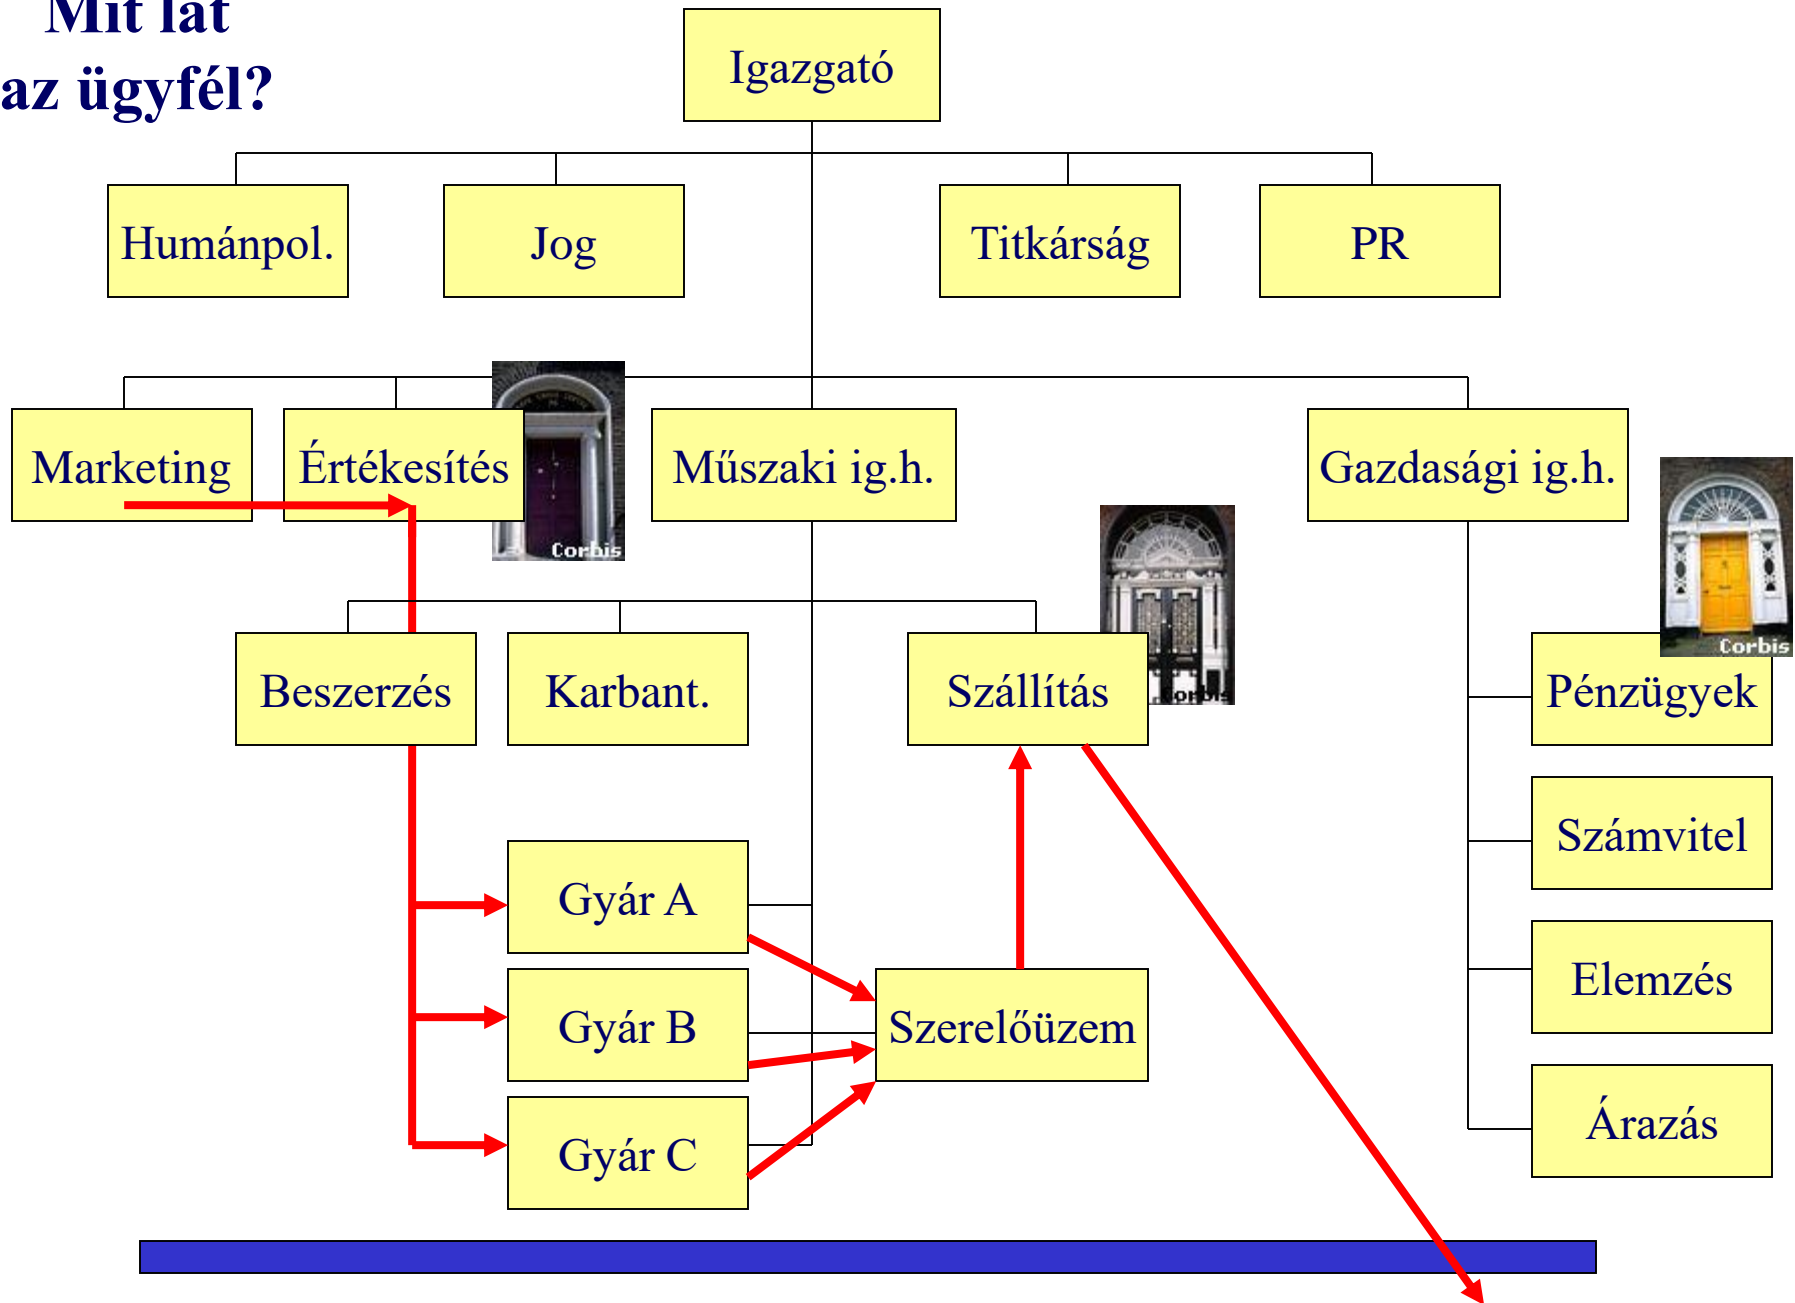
Mit lát az ügyfél?

Igazgató

Humánpol.

Jog

Titkárság

PR

Marketing

Értékesítés

Corbis

Műszaki ig.h.

Gazdasági ig.h.

Corbis

Beszerzés

Karbant.

Szállítás

Corbis

Pénzügyek

Számvitel

Gyár A

Elemzés

Gyár B

Szerelőüzem

Gyár C

Árazás